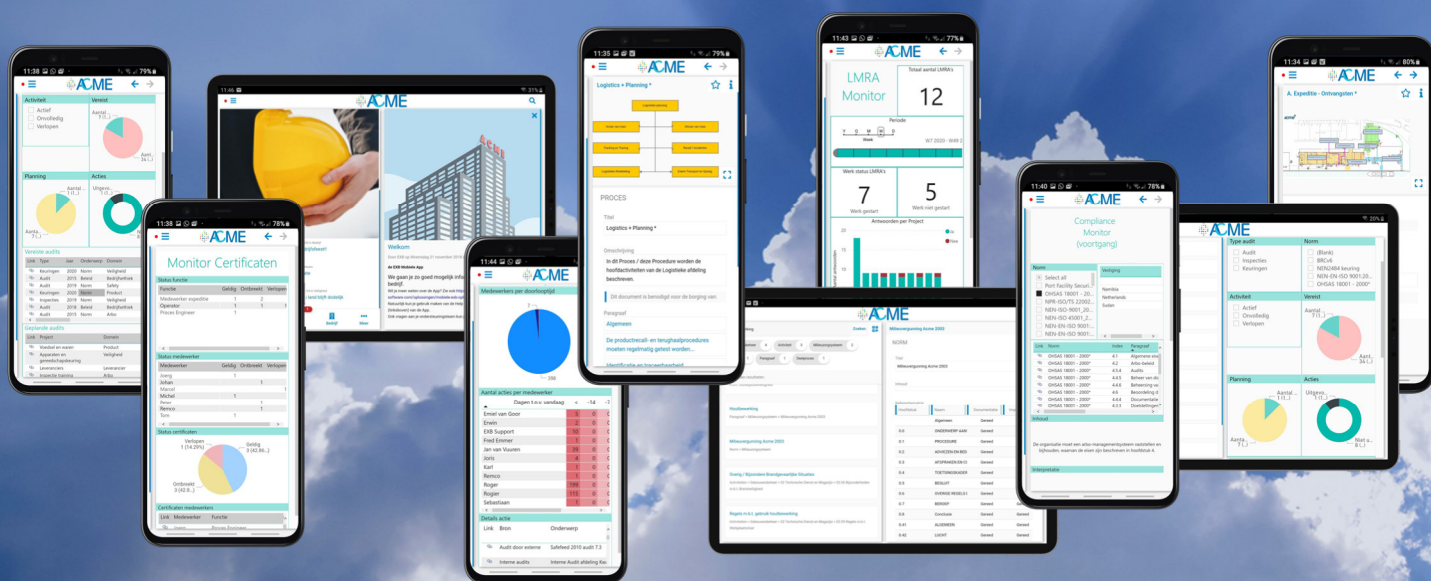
11:38 79%
ACME
Activiteit
Actief
Onvolledig
Verlopen
Vereist
Aanta... 7 (1...)
Aant... 34 (...)
Planning
Aantal... 1 (1...)
Aanta... 7 (...)
Acties
Uitgev...
Vereiste audits
Geplande audits

11:46
ACME
Welkom
Wij gaan je zo goed mogelijk informeren...

11:35 79%
ACME
Logistics + Planning *
PROCES
Titel
Logistics + Planning *
Omschrijving
In dit Proces / deze Procedure worden de hoofdactiviteiten van de Logistieke afdeling beschreven.
Dit document is benodigd voor de borging van
Paragraaf
Algemeen
De productrecall- en terughaalprocedures moeten regelmatig getest worden...

11:43 77%
ACME
LMRA Monitor
Totaal aantal LMRA's
12
Periode
Week
Werk status LMRA's
7
Werk gestart
5
Werk niet gestart
Antwoorden per Project

11:34 80%
ACME
A. Expeditie - Ontvangsten *

11:38 78%
ACME
Monitor Certificaten
Status functie
Functie | Geldig | Ontbreekt | Verlopen
Medewerker expeditie | 1 | 2
Operator | 1 | 1
Proces Engineer | 1
Status medewerker
Medewerker | Geldig | Ontbreekt | Verlopen
Joerg | 1
Johan | | 1
Marcel
Michel | 1
Peter | | 1
Remco | 1
Tom | | 1
Status certificaten
Verlopen 1 (14.29%)
Geldig 3 (42.86...)
Ontbreekt 3 (42.8...)
Certificaten medewerkers
Link | Medewerker | Functie

11:44 78%
ACME
Medewerkers per doorlooptijd
Aantal acties per medewerker
Dagen t.o.v. vandaag
Emiel van Goor
Erwin
EXB Support
Fred Emmer
Jan van Vuuren
Joris
Karl
Remco
Roger
Rogier
Sebastiaan
Details actie
Link | Bron | Onderwerp
Audit door externe | Safefeed 2010 audit 7.3
Interne audits | Interne Audit afdeling

ACME
Milieuwetgeving Acme 2003
NORM

11:40 78%
ACME
Compliance Monitor (voortgang)
Norm
Select all
Vestiging
Nembie
Netherlands
Soolen
Inhoud
De organisatie moet een arbo-managementsysteem vaststellen en bijhouden, waarvan de eisen zijn beschreven in hoofdstuk 4.
Interpretatie

ACME
Type audit
Audit
Inspecties
Keuringen
Norm
(Blank)
BRCv6
NEN2484 keuring
NEN-EN-ISO 9001:20...
OHSAS 18001 - 2000*
Activiteit
Actief
Onvolledig
Verlopen
Vereist
Aanta... 7 (1...)
Aant... 34 (...)
Planning
Aanta... 7 (...)
Acties
Uitgev...
Niet u...